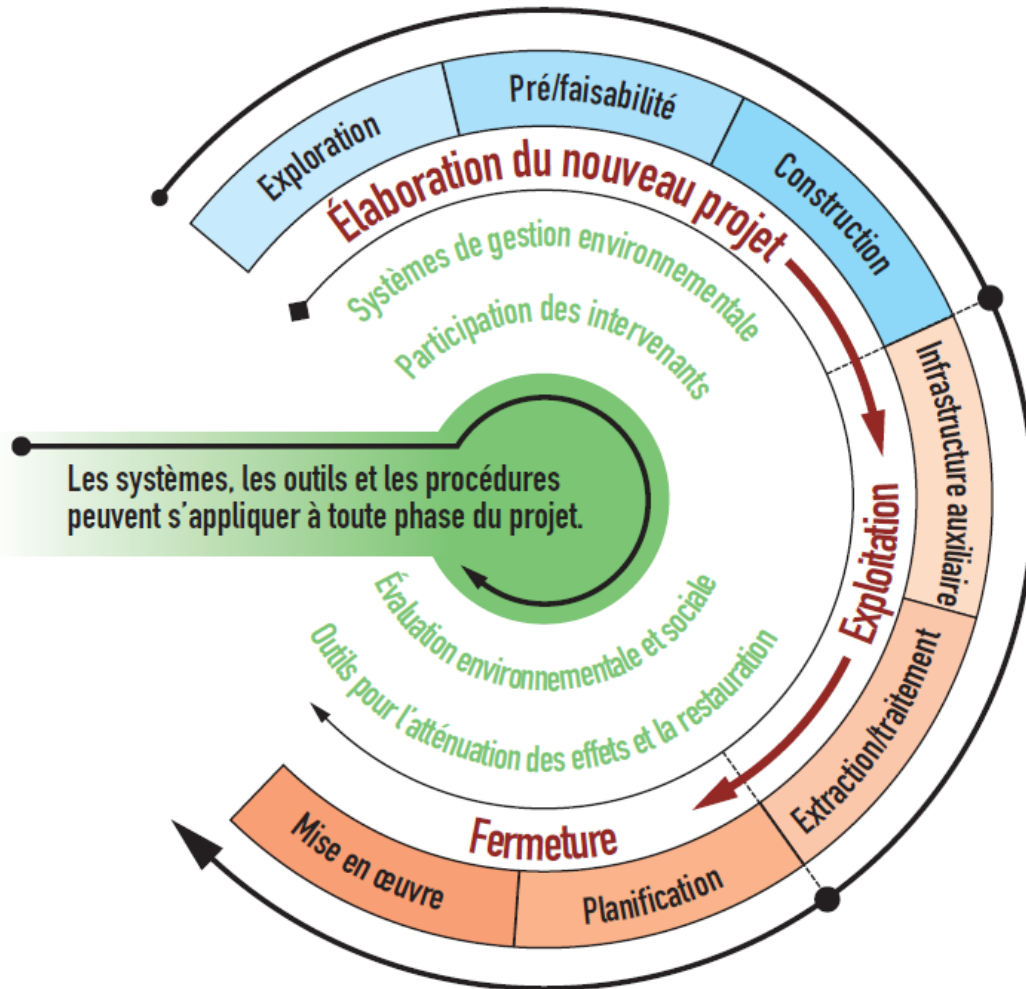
Exploration

Pré/faisabilité

Construction

Élaboration du nouveau projet

Systèmes de gestion environnementale

Participation des intervenants

Infrastructure auxiliaire

Exploitation

Extraction/traitement

Les systèmes, les outils et les procédures peuvent s'appliquer à toute phase du projet.

Évaluation environnementale et sociale

Outils pour l'atténuation des effets et la restauration

Fermeture

Mise en œuvre

Planification